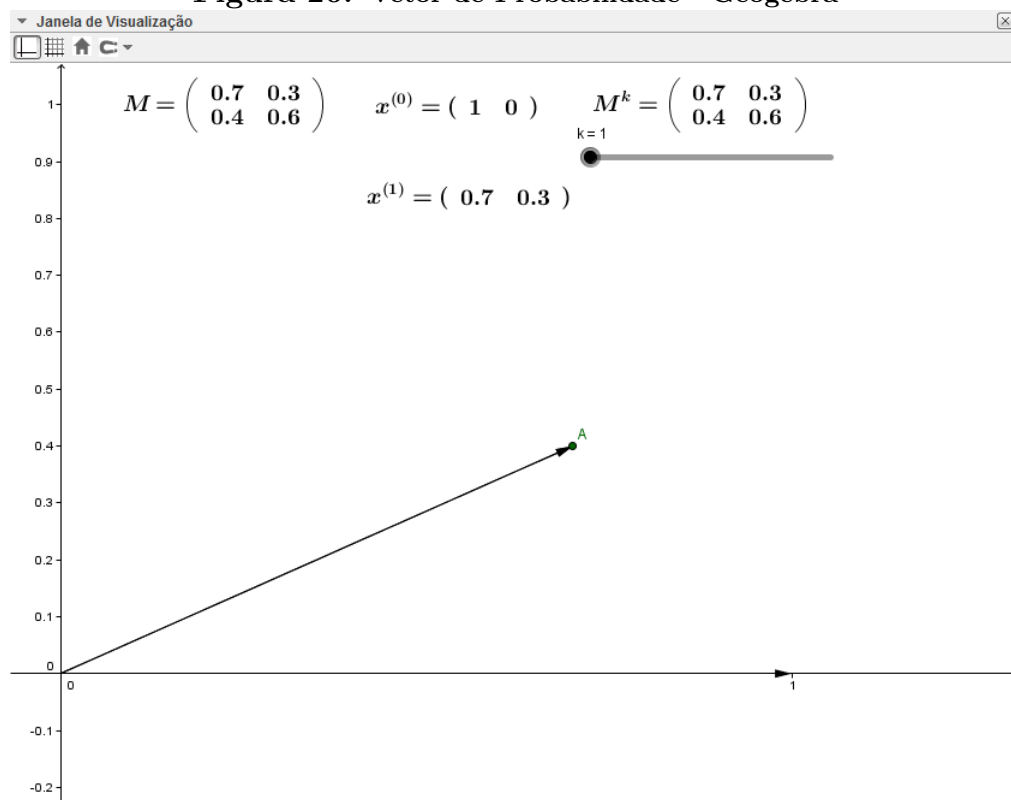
Figura 28: Vetor de Probabilidade - Geogebra

Janela de Visualização

$M = \begin{pmatrix} 0.7 & 0.3 \\ 0.4 & 0.6 \end{pmatrix}$ $x^{(0)} = \begin{pmatrix} 1 & 0 \end{pmatrix}$ $M^k = \begin{pmatrix} 0.7 & 0.3 \\ 0.4 & 0.6 \end{pmatrix}$

k = 1

$x^{(1)} = \begin{pmatrix} 0.7 & 0.3 \end{pmatrix}$

A

1
0.9
0.8
0.7
0.6
0.5
0.4
0.3
0.2
0.1
0
-0.1
-0.2

0
1